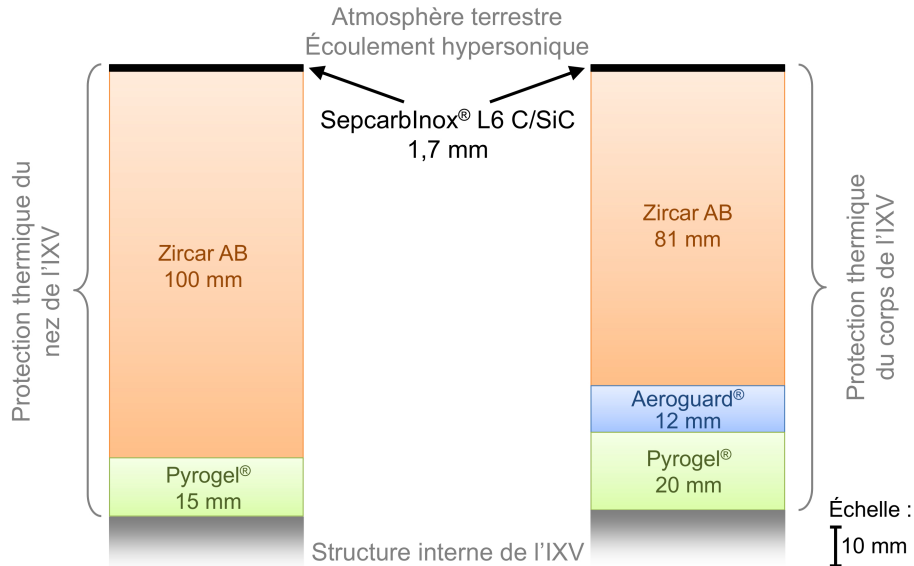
Atmosphère terrestre
Écoulement hypersonique

SepcarbInox® L6 C/SiC
1,7 mm

Protection thermique du nez de l'IXV

Zircar AB
100 mm

Pyrogel®
15 mm

Zircar AB
81 mm

Aeroguard®
12 mm

Pyrogel®
20 mm

Protection thermique du corps de l'IXV

Échelle :
10 mm

Structure interne de l'IXV